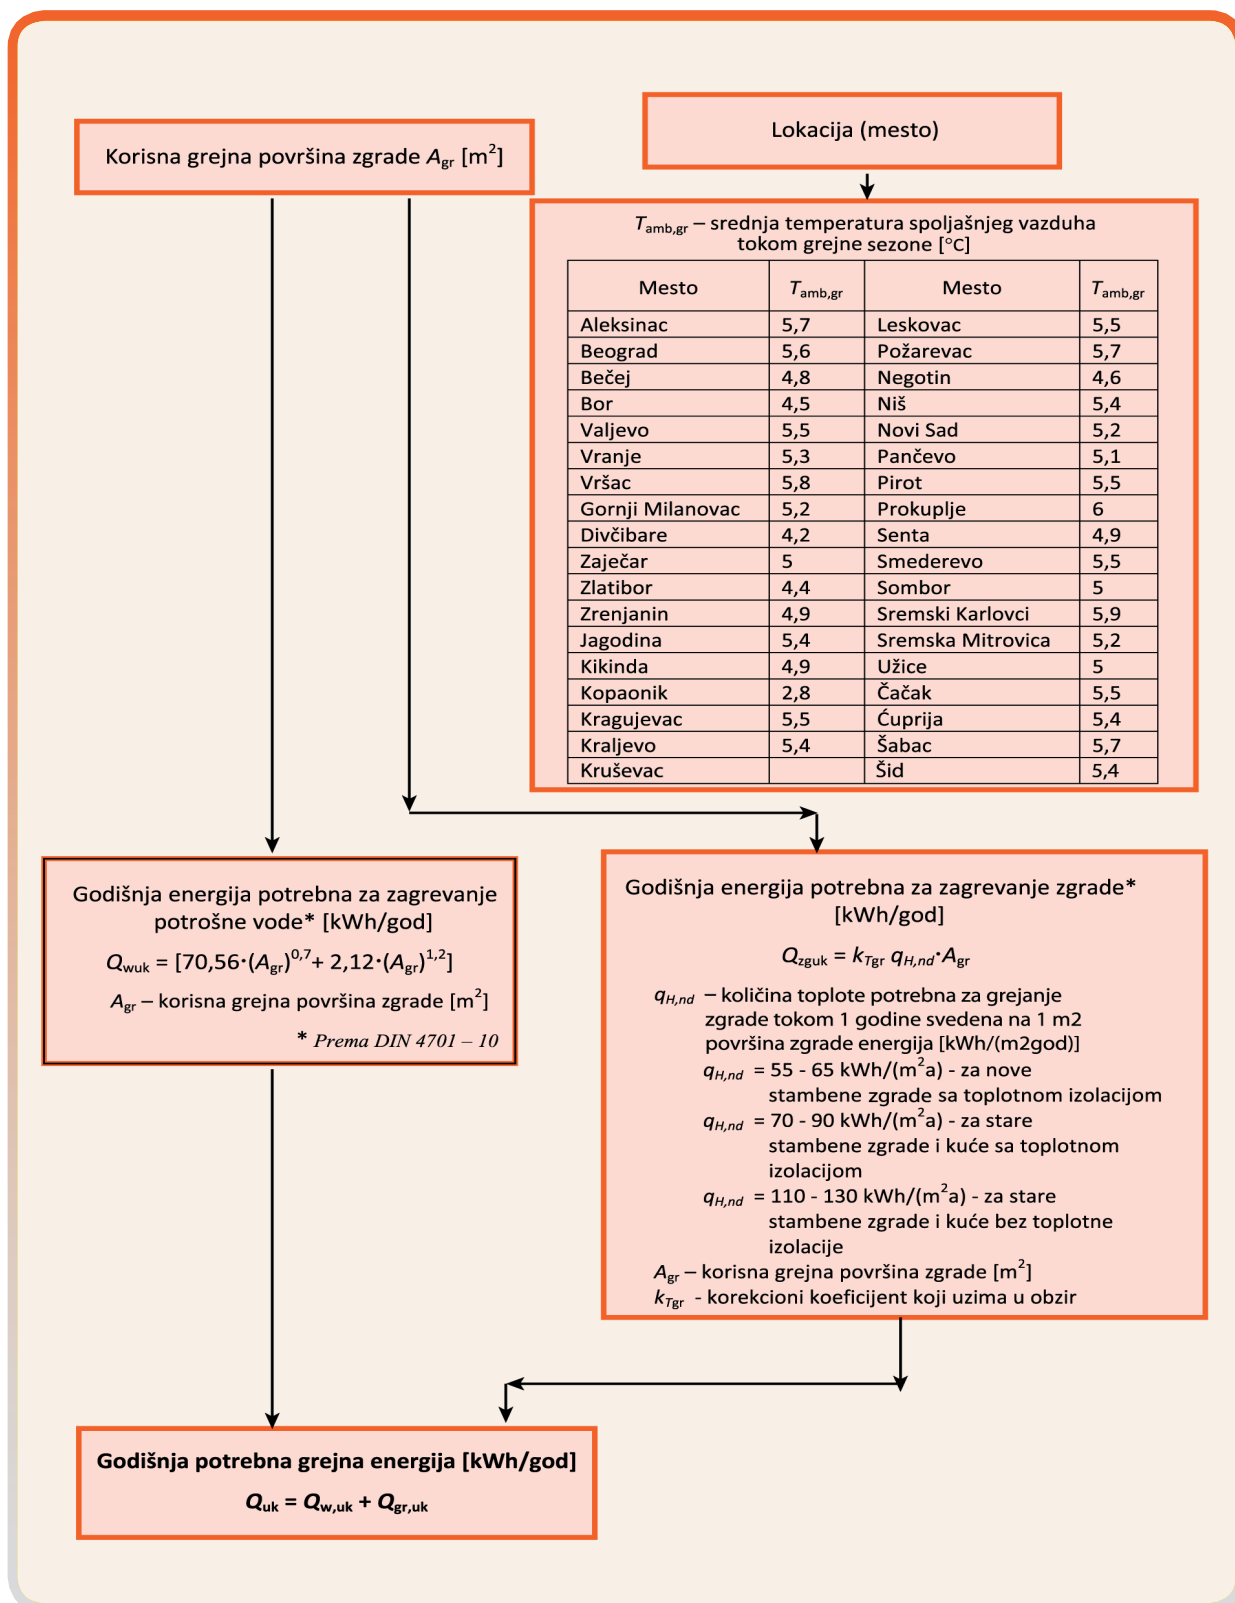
Korisna grejna površina zgrade $A_{gr}$ [m$^2$]

Lokacija (mesto)

$T_{amb,gr}$ – srednja temperatura spoljašnjeg vazduha tokom grejne sezone [°C]

| Mesto | $T_{amb,gr}$ | Mesto | $T_{amb,gr}$ |
|---|---|---|---|
| Aleksinac | 5,7 | Leskovac | 5,5 |
| Beograd | 5,6 | Požarevac | 5,7 |
| Bečej | 4,8 | Negotin | 4,6 |
| Bor | 4,5 | Niš | 5,4 |
| Valjevo | 5,5 | Novi Sad | 5,2 |
| Vranje | 5,3 | Pančevo | 5,1 |
| Vršac | 5,8 | Pirot | 5,5 |
| Gornji Milanovac | 5,2 | Prokuplje | 6 |
| Divčibare | 4,2 | Senta | 4,9 |
| Zaječar | 5 | Smederevo | 5,5 |
| Zlatibor | 4,4 | Sombor | 5 |
| Zrenjanin | 4,9 | Sremski Karlovci | 5,9 |
| Jagodina | 5,4 | Sremska Mitrovica | 5,2 |
| Kikinda | 4,9 | Užice | 5 |
| Kopaonik | 2,8 | Čačak | 5,5 |
| Kragujevac | 5,5 | Ćuprija | 5,4 |
| Kraljevo | 5,4 | Šabac | 5,7 |
| Kruševac | | Šid | 5,4 |

Godišnja energija potrebna za zagrevanje potrošne vode* [kWh/god]

$Q_{wuk} = [70,56 \cdot (A_{gr})^{0,7} + 2,12 \cdot (A_{gr})^{1,2}]$

$A_{gr}$ – korisna grejna površina zgrade [m$^2$]

* Prema DIN 4701 – 10

Godišnja energija potrebna za zagrevanje zgrade* [kWh/god]

$Q_{zguk} = k_{Tgr}\, q_{H,nd} \cdot A_{gr}$

$q_{H,nd}$ – količina toplote potrebna za grejanje zgrade tokom 1 godine svedena na 1 m2 površina zgrade energija [kWh/(m2god)]

$q_{H,nd}$ = 55 - 65 kWh/(m$^2$a) - za nove stambene zgrade sa toplotnom izolacijom

$q_{H,nd}$ = 70 - 90 kWh/(m$^2$a) - za stare stambene zgrade i kuće sa toplotnom izolacijom

$q_{H,nd}$ = 110 - 130 kWh/(m$^2$a) - za stare stambene zgrade i kuće bez toplotne izolacije

$A_{gr}$ – korisna grejna površina zgrade [m$^2$]

$k_{Tgr}$ - korekcioni koeficijent koji uzima u obzir

Godišnja potrebna grejna energija [kWh/god]

$Q_{uk} = Q_{w,uk} + Q_{gr,uk}$